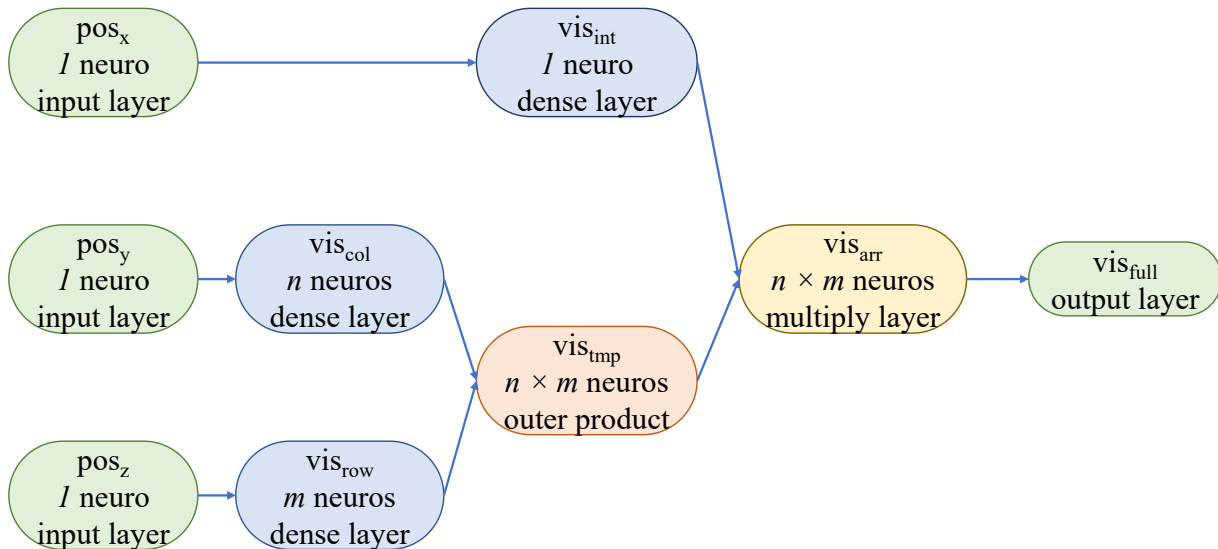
pos$_x$
$1$ neuro
input layer

vis$_{int}$
$1$ neuro
dense layer

pos$_y$
$1$ neuro
input layer

vis$_{col}$
$n$ neuros
dense layer

vis$_{arr}$
$n \times m$ neuros
multiply layer

vis$_{full}$
output layer

vis$_{tmp}$
$n \times m$ neuros
outer product

pos$_z$
$1$ neuro
input layer

vis$_{row}$
$m$ neuros
dense layer